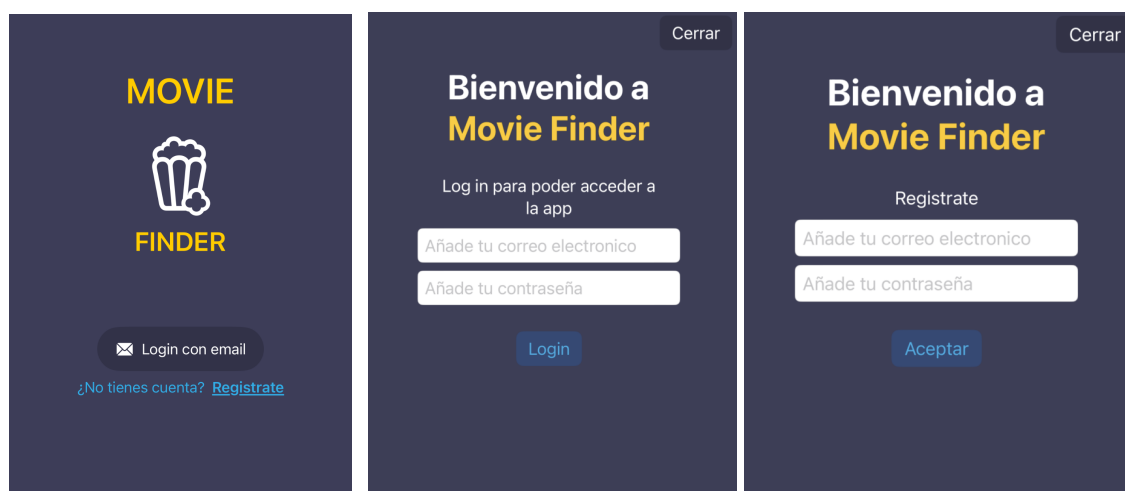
MOVIE

FINDER

Login con email

¿No tienes cuenta? Registrate

Cerrar

Bienvenido a Movie Finder

Log in para poder acceder a la app

Añade tu correo electronico

Añade tu contraseña

Login

Cerrar

Bienvenido a Movie Finder

Registrate

Añade tu correo electronico

Añade tu contraseña

Aceptar